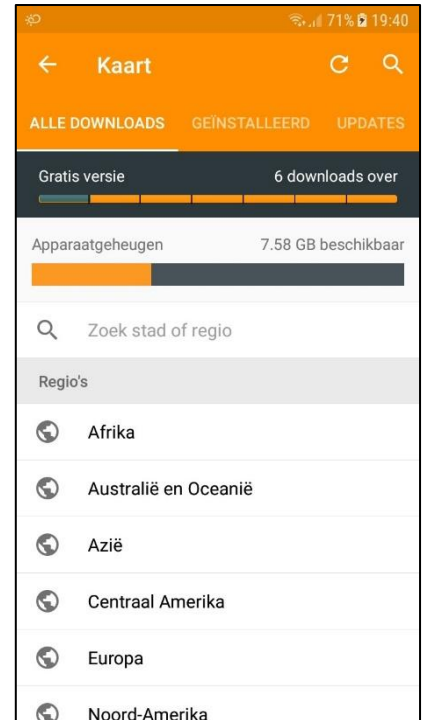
71% 19:40

Kaart

ALLE DOWNLOADS GEÏNSTALLEERD UPDATES

Gratis versie 6 downloads over

Apparaatgeheugen 7.58 GB beschikbaar

Zoek stad of regio

Regio's

Afrika

Australië en Oceanië

Azië

Centraal Amerika

Europa

Noord-Amerika